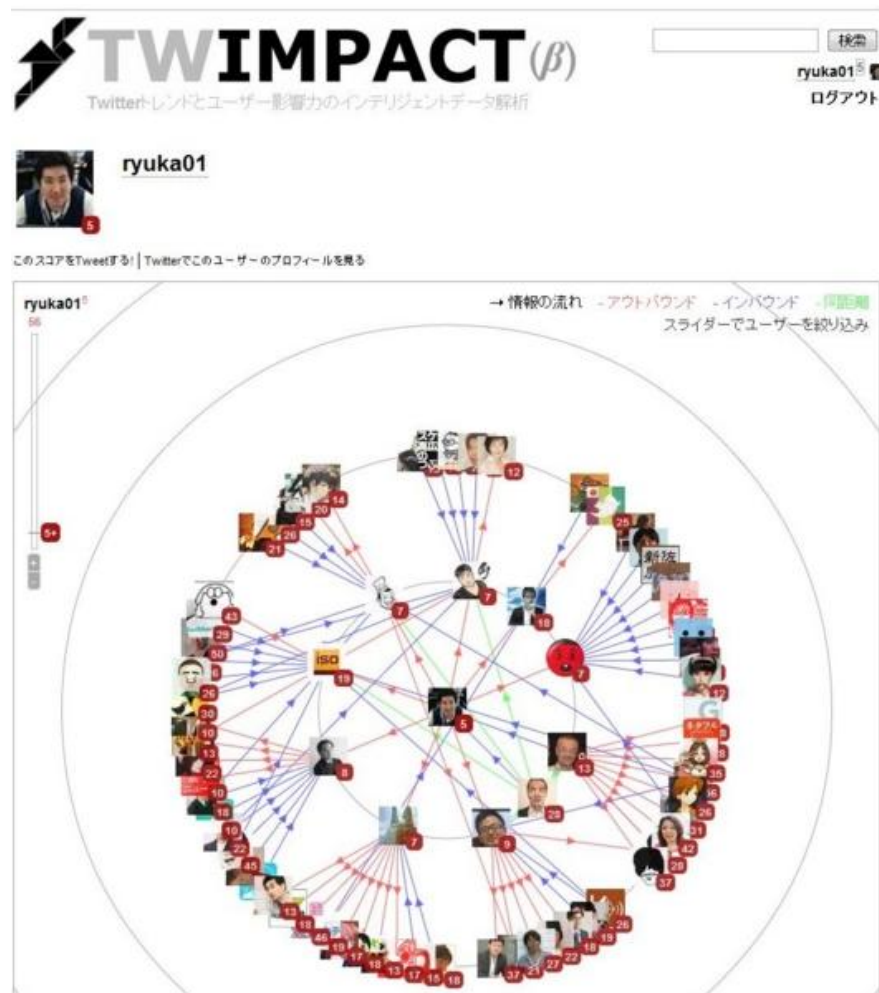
TWIMPACT(β)
Twitterトレンドとユーザー影響力のインテリジェントデータ解析

検索
ryuka01 5
ログアウト

ryuka01
5

このスコアをTweetする! | Twitterでこのユーザーのプロフィールを見る

ryuka01 5
56
5+

→ 情報の流れ - アウトバウンド - インバウンド - 相互間
スライダーでユーザーを絞り込み

12 14 15 20 21 25 43 29 50 7 7 18 19 7 26 30 10 13 22 5 12 8 13 10 18 10 22 45 7 28 9 35 36 26 31 42 28 37 13 18 46 19 17 18 13 17 15 18 37 23 27 22 18 19 26